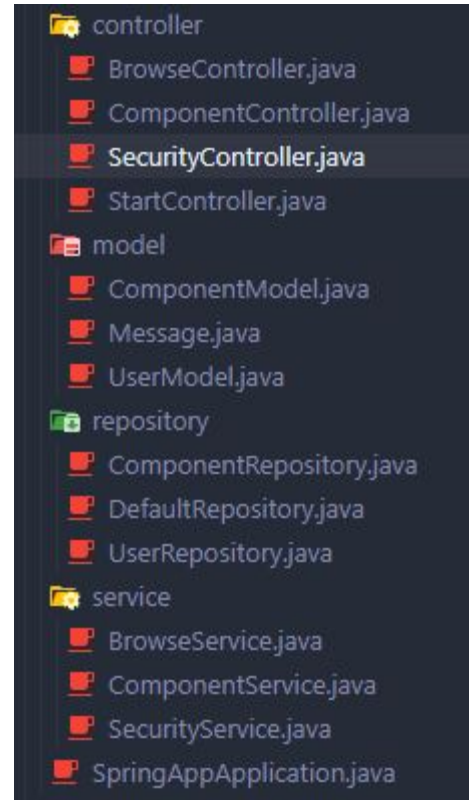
controller
BrowseController.java
ComponentController.java
SecurityController.java
StartController.java
model
ComponentModel.java
Message.java
UserModel.java
repository
ComponentRepository.java
DefaultRepository.java
UserRepository.java
service
BrowseService.java
ComponentService.java
SecurityService.java
SpringAppApplication.java